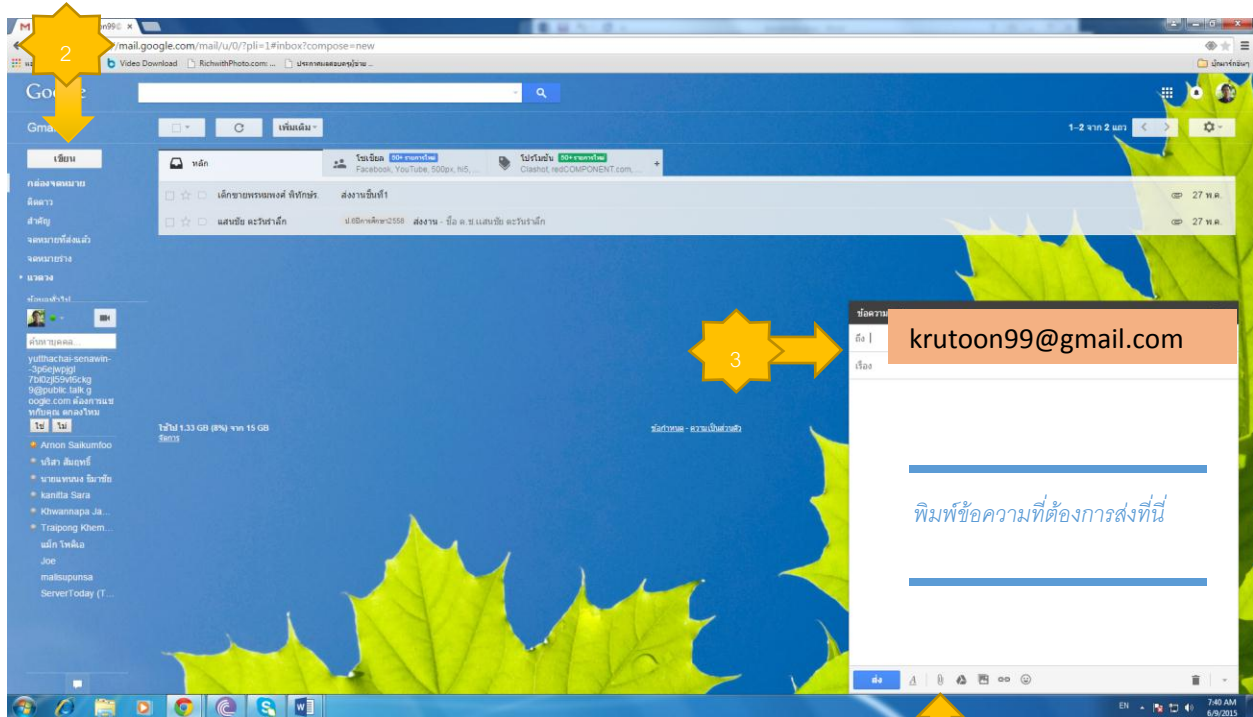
2

/mail.google.com/mail/u/0/?pli=1#inbox?compose=new

Video Download RichwithPhoto.com: ... ประกาศผลสอบครูผู้ช่วย ...

บุ๊กมาร์กอื่นๆ

Google

Gmail

เพิ่มเติม

1–2 จาก 2 แถว

เขียน

กล่องจดหมาย

ติดดาว

สำคัญ

จดหมายที่ส่งแล้ว

จดหมายร่าง

แวดวง

หลัก

โซเชียล 50+ รายการใหม่ Facebook, YouTube, 500px, hi5, ...

โปรโมชัน 50+ รายการใหม่ Clashot, redCOMPONENT.com, ...

เด็กชายพรหมพงศ์ พิทักษ์ร. ส่งงานชิ้นที่1 27 พ.ค.

แสนชัย ตะวันรำลึก ป.ธ/ภาคเรียน2558 ส่งงาน - ชื่อ ด.ช.แสนชัย ตะวันรำลึก 27 พ.ค.

ค้นหาบุคคล...

yutthachai-senawin--3p6ejwpjgl7bl0zjl59vt6ckg9@public.talk.google.com ต้องการแชทกับคุณ ตกลงไหม

ใช่ ไม่

Arnon Saikumfoo

นริสา ต้นฤทธิ์

นายแทนคุณ ริมาชัย

kanitta Sara

Khwannapa Ja...

Traipong Khem...

แม็ก โพติเอ

Joe

malisupunsa

ServerToday (T...

ใช้ไป 1.33 GB (8%) จาก 15 GB จัดการ

ข้อกำหนด - ความเป็นส่วนตัว

ข้อความ

ถึง

3

krutoon99@gmail.com

เรื่อง

พิมพ์ข้อความที่ต้องการส่งที่นี่

ส่ง

EN 7:40 AM 6/9/2015